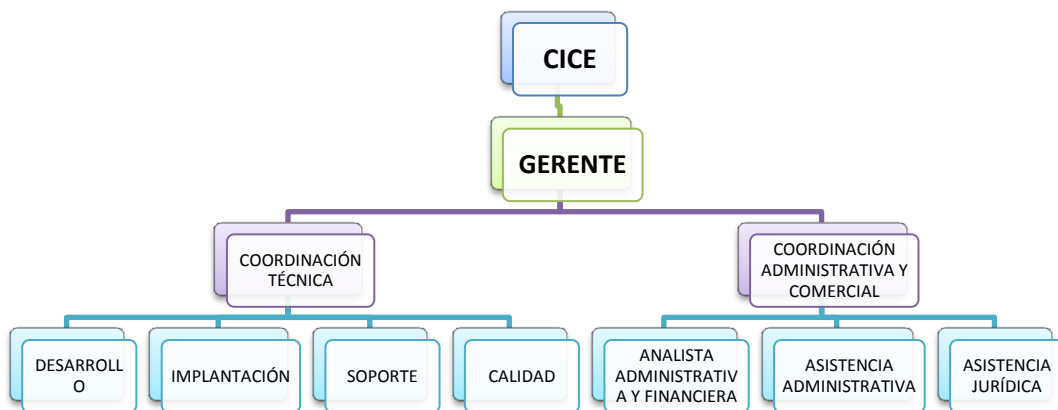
CICE

GERENTE

COORDINACIÓN TÉCNICA

COORDINACIÓN ADMINISTRATIVA Y COMERCIAL

DESARROLLO

IMPLANTACIÓN

SOPORTE

CALIDAD

ANALISTA ADMINISTRATIVA Y FINANCIERA

ASISTENCIA ADMINISTRATIVA

ASISTENCIA JURÍDICA